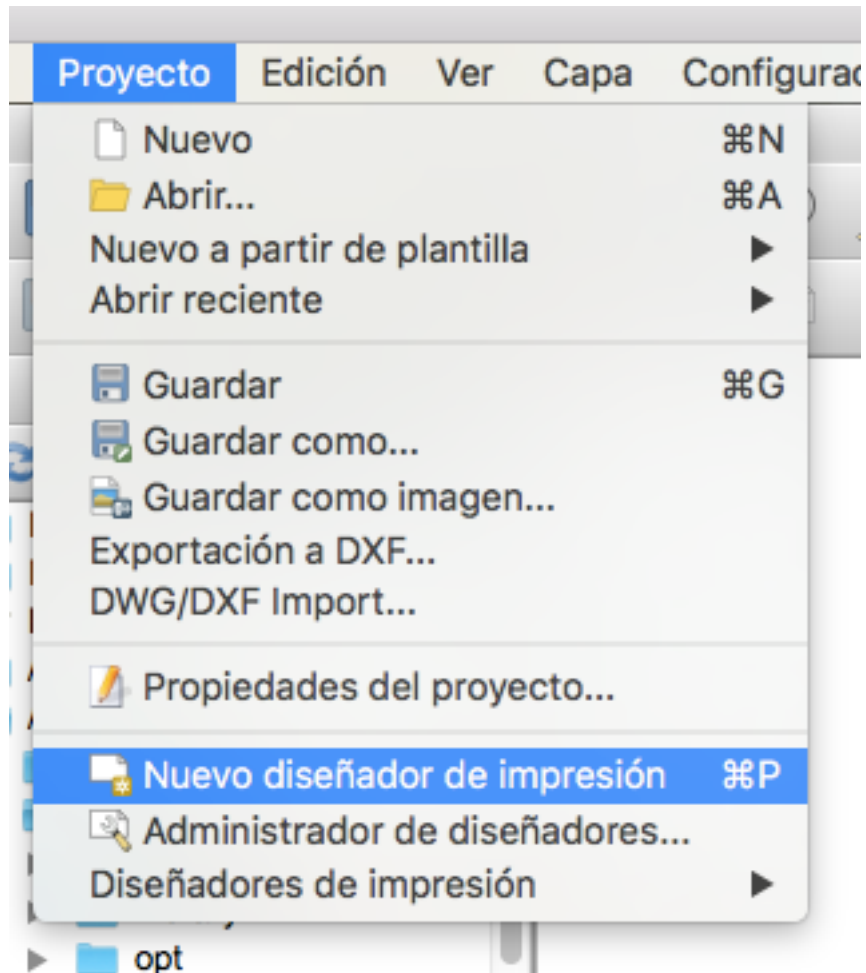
Proyecto Edición Ver Capa Configurac

Nuevo ⌘N
Abrir... ⌘A
Nuevo a partir de plantilla ▶
Abrir reciente ▶

Guardar ⌘G
Guardar como...
Guardar como imagen...
Exportación a DXF...
DWG/DXF Import...

Propiedades del proyecto...

Nuevo diseñador de impresión ⌘P
Administrador de diseñadores...
Diseñadores de impresión ▶

opt